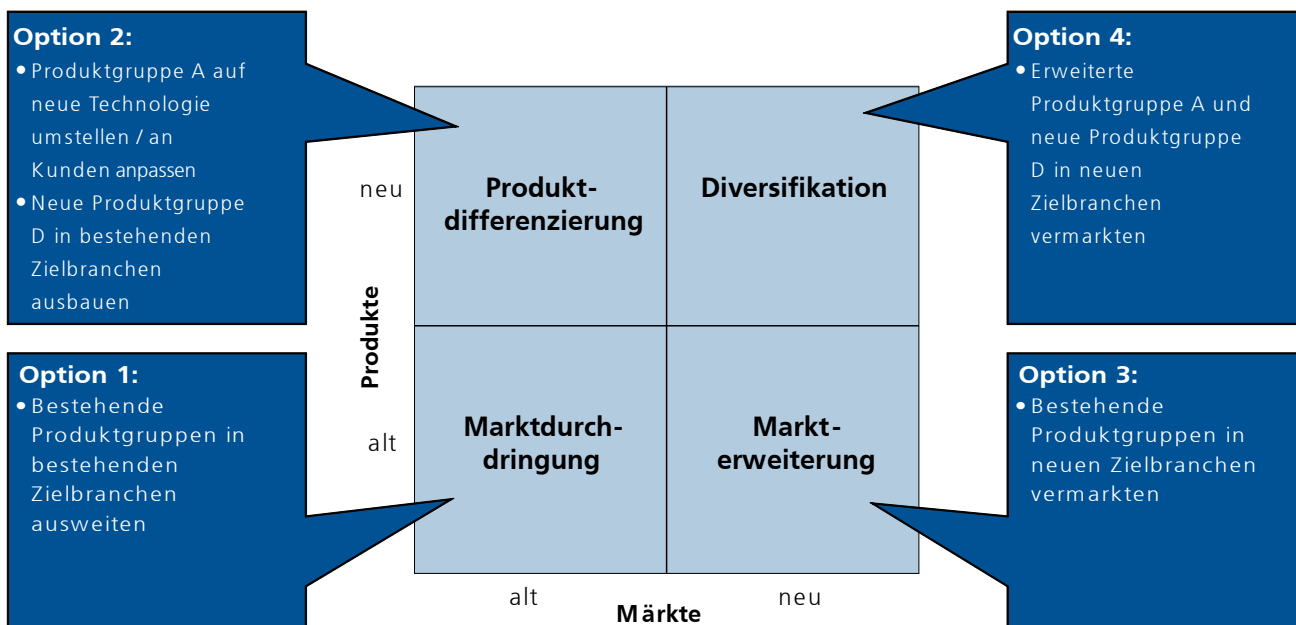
Option 2:
• Produktgruppe A auf neue Technologie umstellen / an Kunden anpassen
• Neue Produktgruppe D in bestehenden Zielbranchen ausbauen

Option 4:
• Erweiterte Produktgruppe A und neue Produktgruppe D in neuen Zielbranchen vermarkten

neu

Produktdifferenzierung

Diversifikation

Produkte

alt

Marktdurchdringung

Markterweiterung

Option 1:
• Bestehende Produktgruppen in bestehenden Zielbranchen ausweiten

Option 3:
• Bestehende Produktgruppen in neuen Zielbranchen vermarkten

alt

neu

Märkte